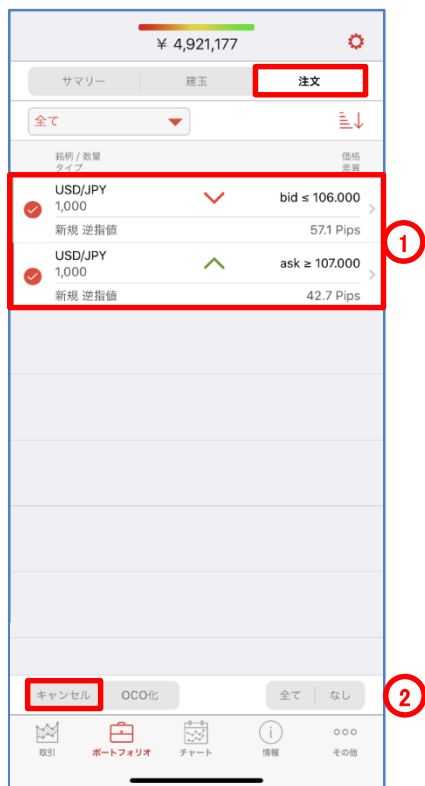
¥ 4,921,177

サマリー | 建玉 | 注文

全て

銘柄 / 数量
タイプ

価格
差異

USD/JPY
1,000
bid ≤ 106.000
新規 逆指値
57.1 Pips

USD/JPY
1,000
ask ≥ 107.000
新規 逆指値
42.7 Pips

1

キャンセル
OCO化
全て
なし

2

取引
ポートフォリオ
チャート
情報
その他